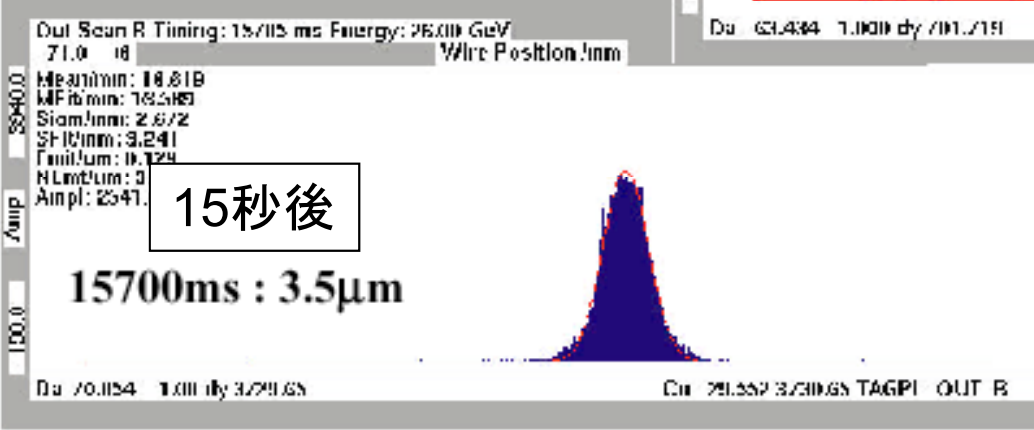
Out Scan B Timing: 15705 ms Energy: 26.00 GeV
71.0 8
Wire Position/mm
Da 63.434 1.000 dy 701.719
3840.0
Mean/mm: 16.818
MFit/mm: 16.589
Sigm/mm: 2.672
SFit/mm: 3.241
Emit/um: 0.124
NEmt/um: 3
Ampl: 2541.
Amp
15秒後
15700ms : 3.5μm
150.0
Dx 70.054 1.00 dy 3729.65
Cu 29.552 3730.65 TAGPI OUT B